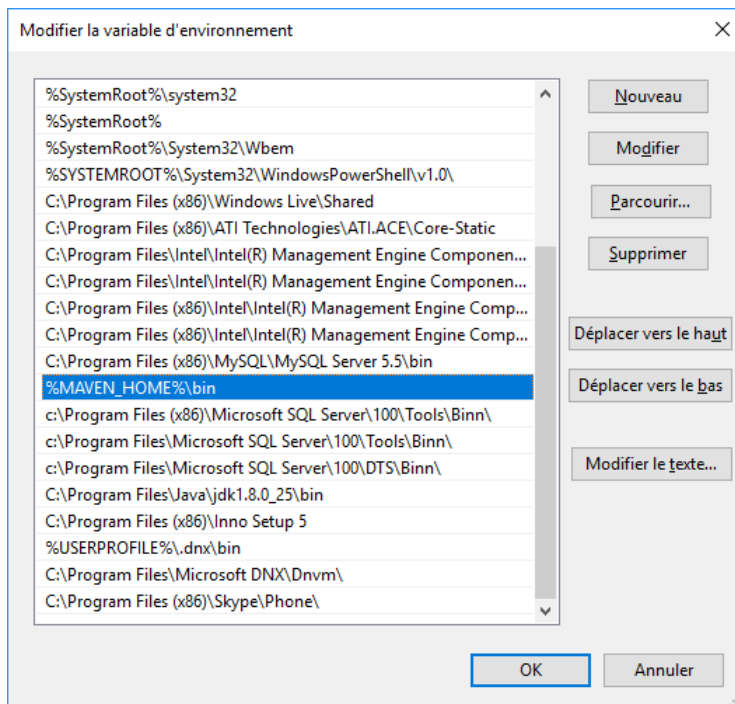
Modifier la variable d'environnement

%SystemRoot%\system32
%SystemRoot%
%SystemRoot%\System32\Wbem
%SYSTEMROOT%\System32\WindowsPowerShell\v1.0\
C:\Program Files (x86)\Windows Live\Shared
C:\Program Files (x86)\ATI Technologies\ATI.ACE\Core-Static
C:\Program Files\Intel\Intel(R) Management Engine Componen...
C:\Program Files\Intel\Intel(R) Management Engine Componen...
C:\Program Files (x86)\Intel\Intel(R) Management Engine Comp...
C:\Program Files (x86)\Intel\Intel(R) Management Engine Comp...
C:\Program Files (x86)\MySQL\MySQL Server 5.5\bin
%MAVEN_HOME%\bin
c:\Program Files (x86)\Microsoft SQL Server\100\Tools\Binn\
c:\Program Files\Microsoft SQL Server\100\Tools\Binn\
c:\Program Files\Microsoft SQL Server\100\DTS\Binn\
C:\Program Files\Java\jdk1.8.0_25\bin
C:\Program Files (x86)\Inno Setup 5
%USERPROFILE%\.dnx\bin
C:\Program Files\Microsoft DNX\Dnvm\
C:\Program Files (x86)\Skype\Phone\

Nouveau
Modifier
Parcourir...
Supprimer
Déplacer vers le haut
Déplacer vers le bas
Modifier le texte...

OK
Annuler